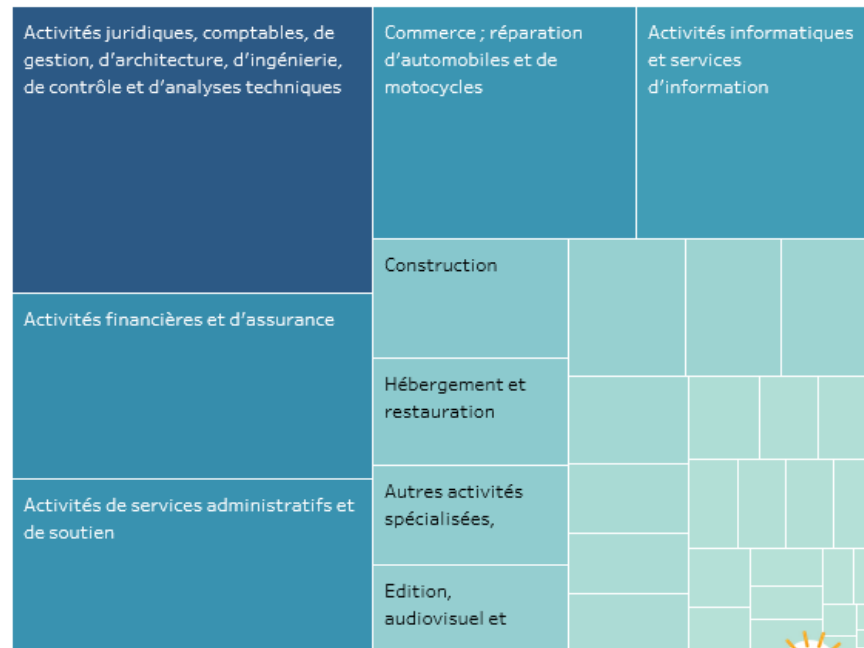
Activités juridiques, comptables, de gestion, d'architecture, d'ingénierie, de contrôle et d'analyses techniques

Commerce ; réparation d'automobiles et de motocycles

Activités informatiques et services d'information

Activités financières et d'assurance

Construction

Hébergement et restauration

Activités de services administratifs et de soutien

Autres activités spécialisées,

Edition, audiovisuel et